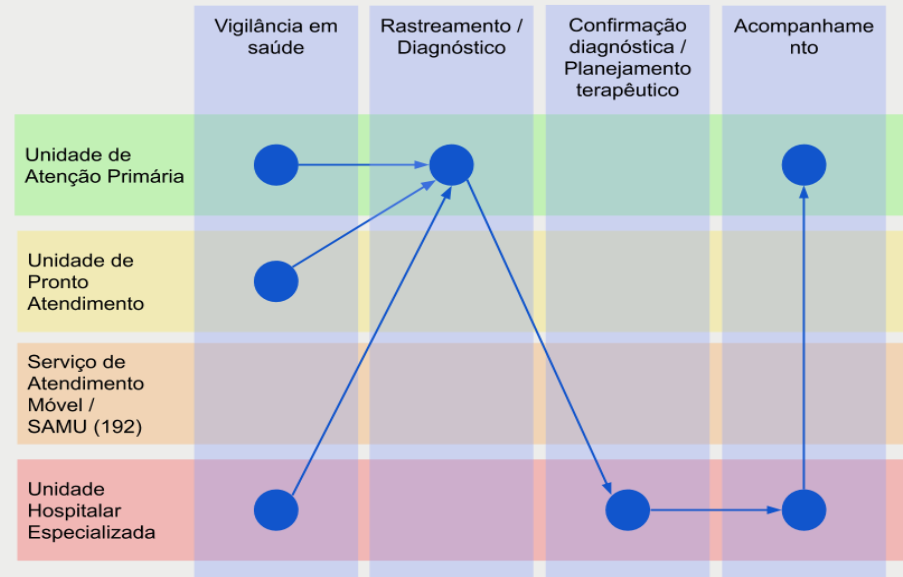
| | Vigilância em saúde | Rastreamento / Diagnóstico | Confirmação diagnóstica / Planejamento terapêutico | Acompanhamento |
|---|---|---|---|---|
| Unidade de Atenção Primária | | | | |
| Unidade de Pronto Atendimento | | | | |
| Serviço de Atendimento Móvel / SAMU (192) | | | | |
| Unidade Hospitalar Especializada | | | | |